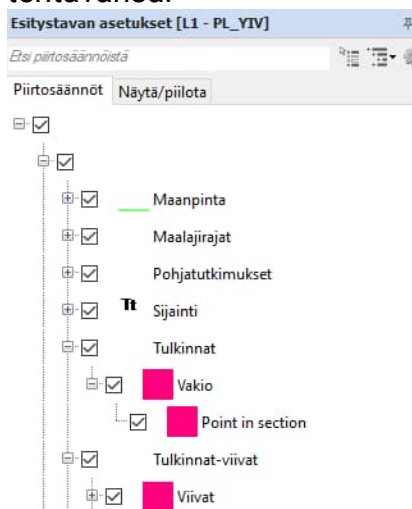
tehtävillä.
Esitystavan asetukset [L1 - PL_YIV]
Etsi piirtosäännöistä
Piirtosäännöt Näytä/piilota
Maanpinta
Maalajirajat
Pohjatutkimukset
Tt Sijainti
Tulkinnat
Vakio
Point in section
Tulkinnat-viivat
Viivat